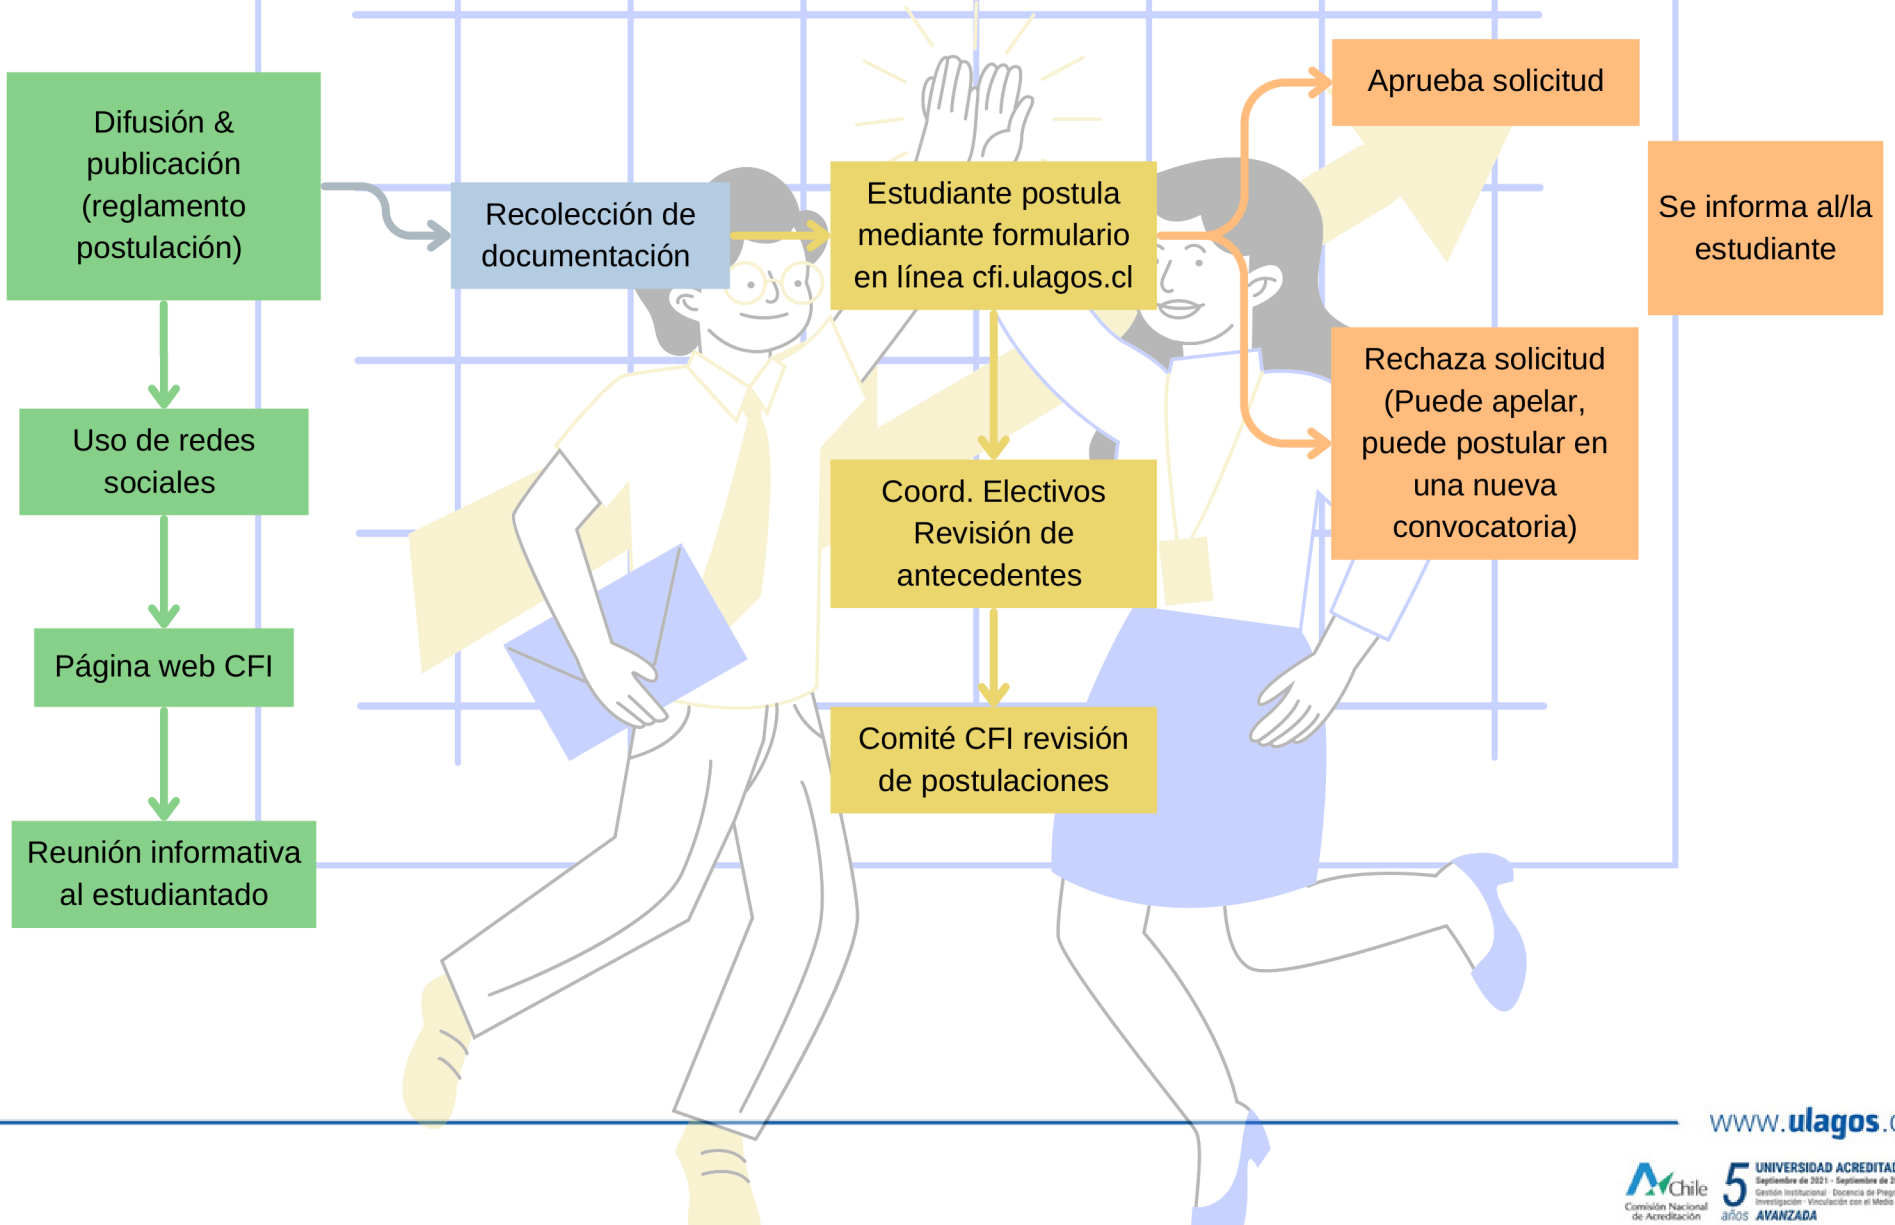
Difusión & publicación (reglamento postulación)

Uso de redes sociales

Página web CFI

Reunión informativa al estudiantado

Recolección de documentación

Estudiante postula mediante formulario en línea cfi.ulagos.cl

Coord. Electivos Revisión de antecedentes

Comité CFI revisión de postulaciones

Aprueba solicitud

Se informa al/la estudiante

Rechaza solicitud (Puede apelar, puede postular en una nueva convocatoria)

www.ulagos.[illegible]

Chile Comisión Nacional de Acreditación

5 años AVANZADA

UNIVERSIDAD ACREDITA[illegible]
Septiembre de 2021 - Septiembre de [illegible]
Gestión Institucional · Docencia de Pregr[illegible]
Investigación · Vinculación con el Medio